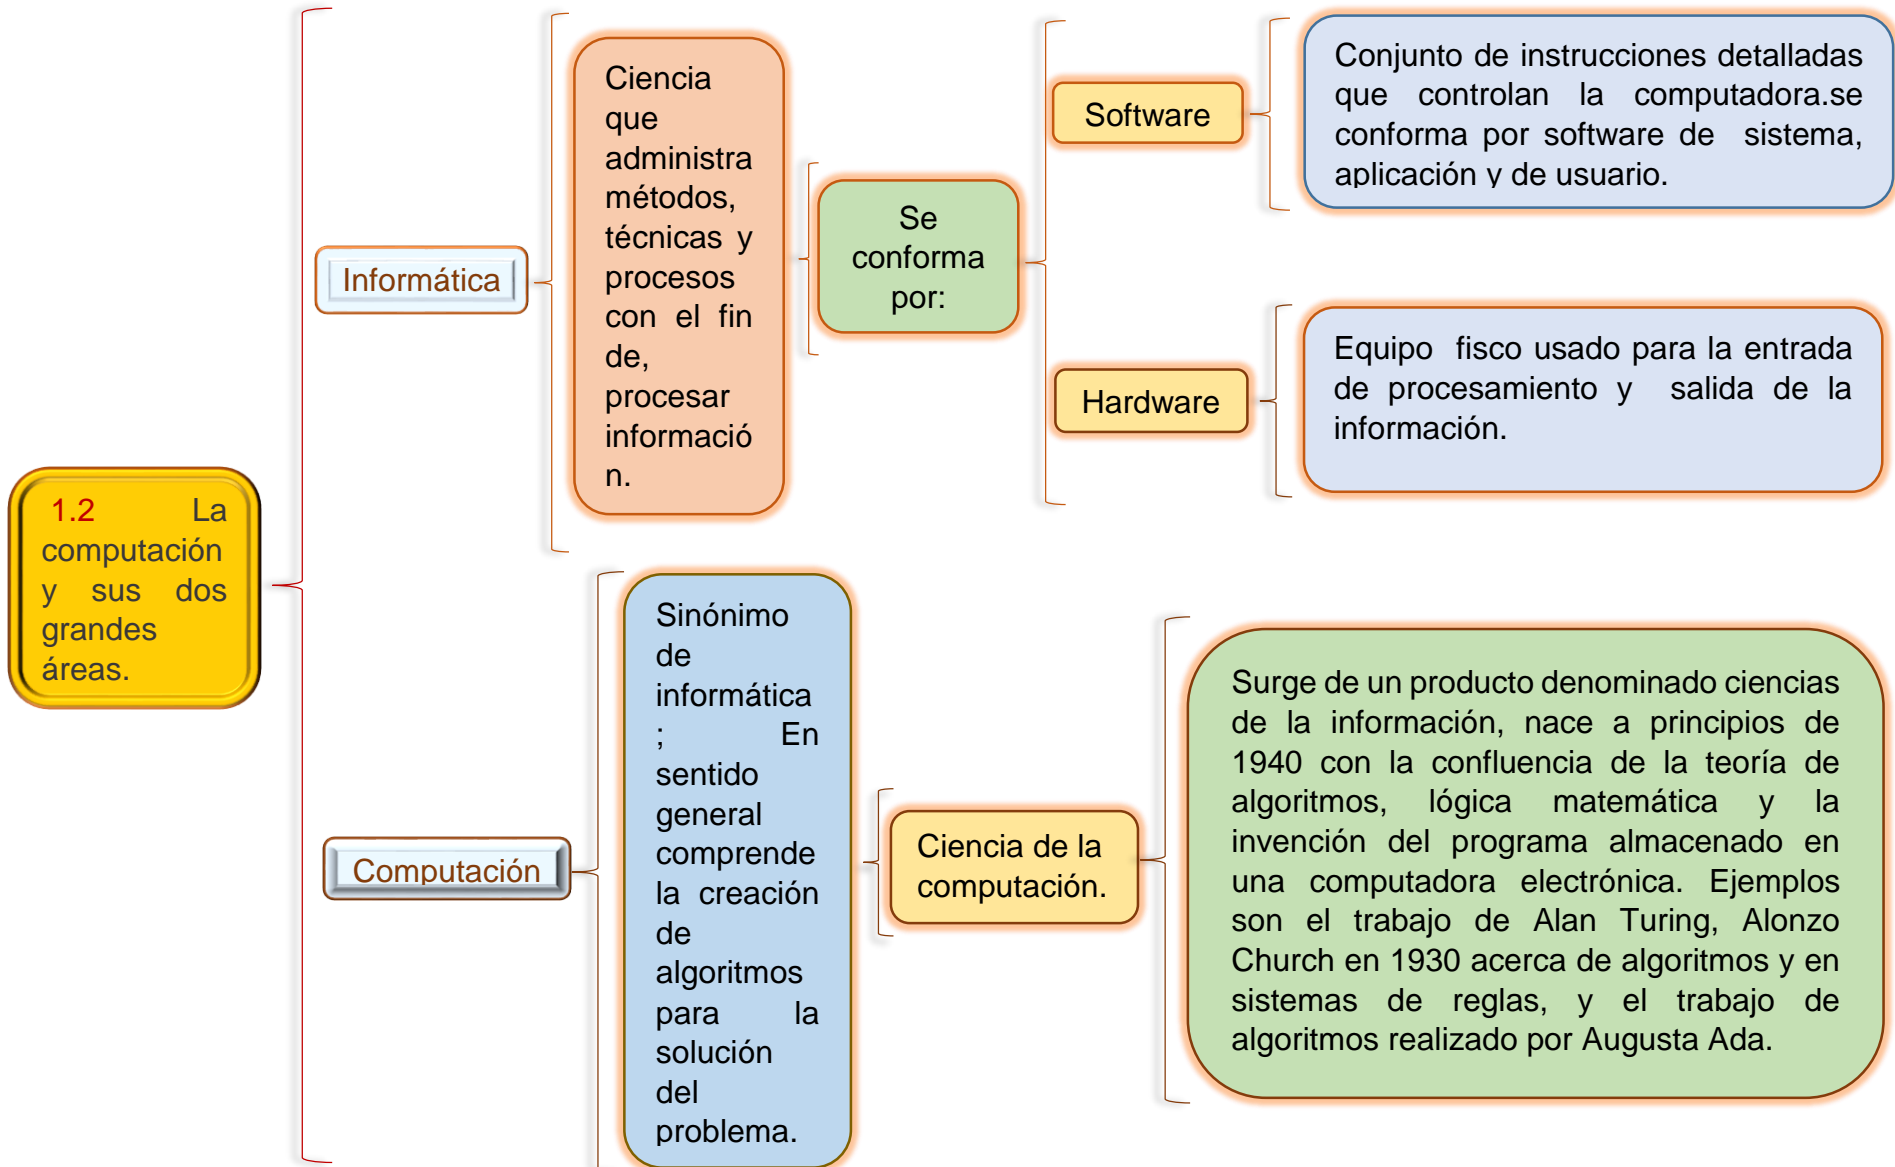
1.2 La computación y sus dos grandes áreas.

Informática

Ciencia que administra métodos, técnicas y procesos con el fin de, procesar información.

Se conforma por:

Software

Conjunto de instrucciones detalladas que controlan la computadora.se conforma por software de sistema, aplicación y de usuario.

Hardware

Equipo fisco usado para la entrada de procesamiento y salida de la información.

Computación

Sinónimo de informática ; En sentido general comprende la creación de algoritmos para la solución del problema.

Ciencia de la computación.

Surge de un producto denominado ciencias de la información, nace a principios de 1940 con la confluencia de la teoría de algoritmos, lógica matemática y la invención del programa almacenado en una computadora electrónica. Ejemplos son el trabajo de Alan Turing, Alonzo Church en 1930 acerca de algoritmos y en sistemas de reglas, y el trabajo de algoritmos realizado por Augusta Ada.